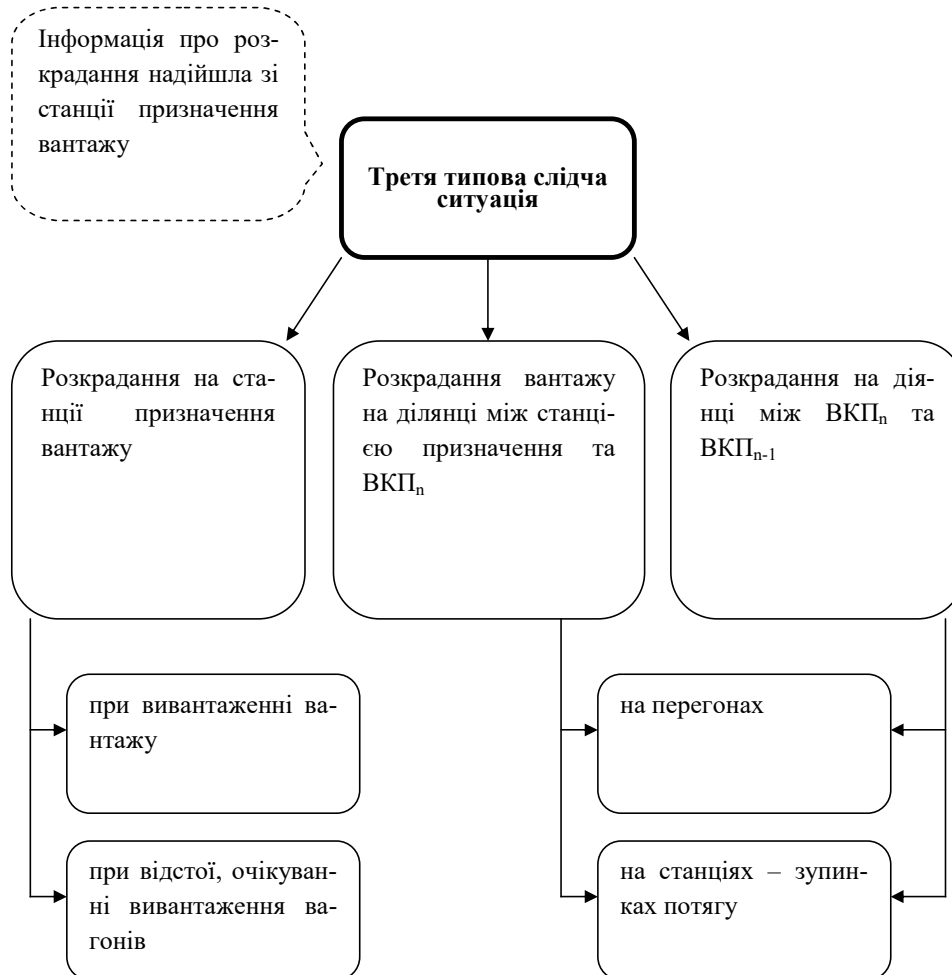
Інформація про розкрадання надійшла зі станції призначення вантажу

Третя типова слідча ситуація

Розкрадання на станції призначення вантажу

Розкрадання вантажу на ділянці між станцією призначення та ВКП$_n$

Розкрадання на ділянці між ВКП$_n$ та ВКП$_{n-1}$

при вивантаженні вантажу

при відстої, очікуванні вивантаження вагонів

на перегонах

на станціях – зупинках потягу